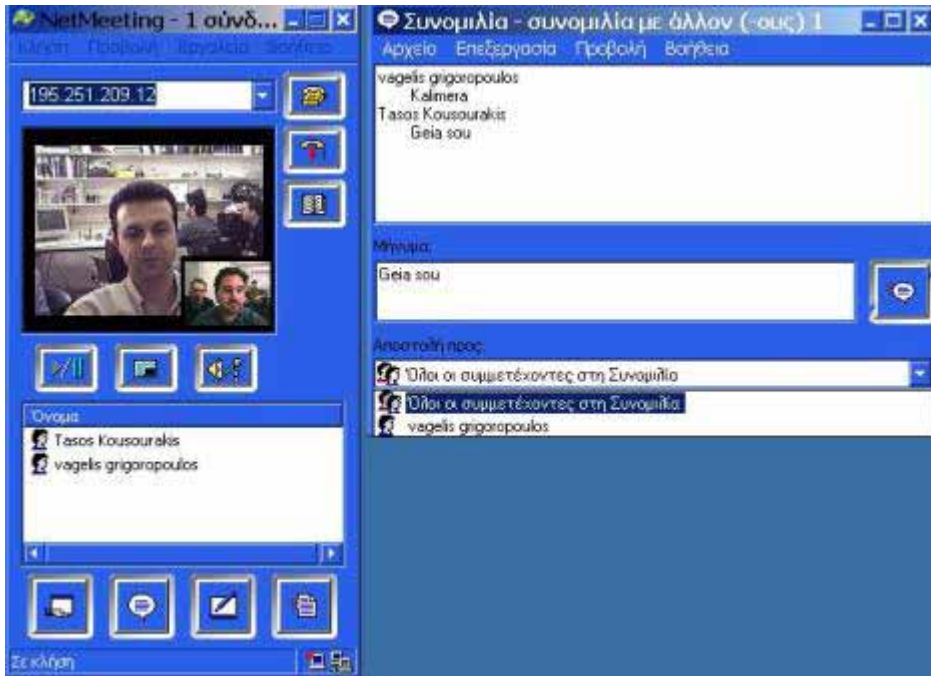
NetMeeting - 1 σύνδ...

Κλήση Προβολή Εργαλεία Βοήθεια

195.251.209.12

Όνομα

Tasos Kousourakis

vagelis grigoropoulos

Σε κλήση

Συνομιλία - συνομιλία με άλλον (-ους) 1

Αρχείο Επεξεργασία Προβολή Βοήθεια

vagelis grigoropoulos
Kalimera
Tasos Kousourakis
Geia sou

Μήνυμα:

Geia sou

Αποστολή προς:

Όλοι οι συμμετέχοντες στη Συνομιλία

Όλοι οι συμμετέχοντες στη Συνομιλία

vagelis grigoropoulos